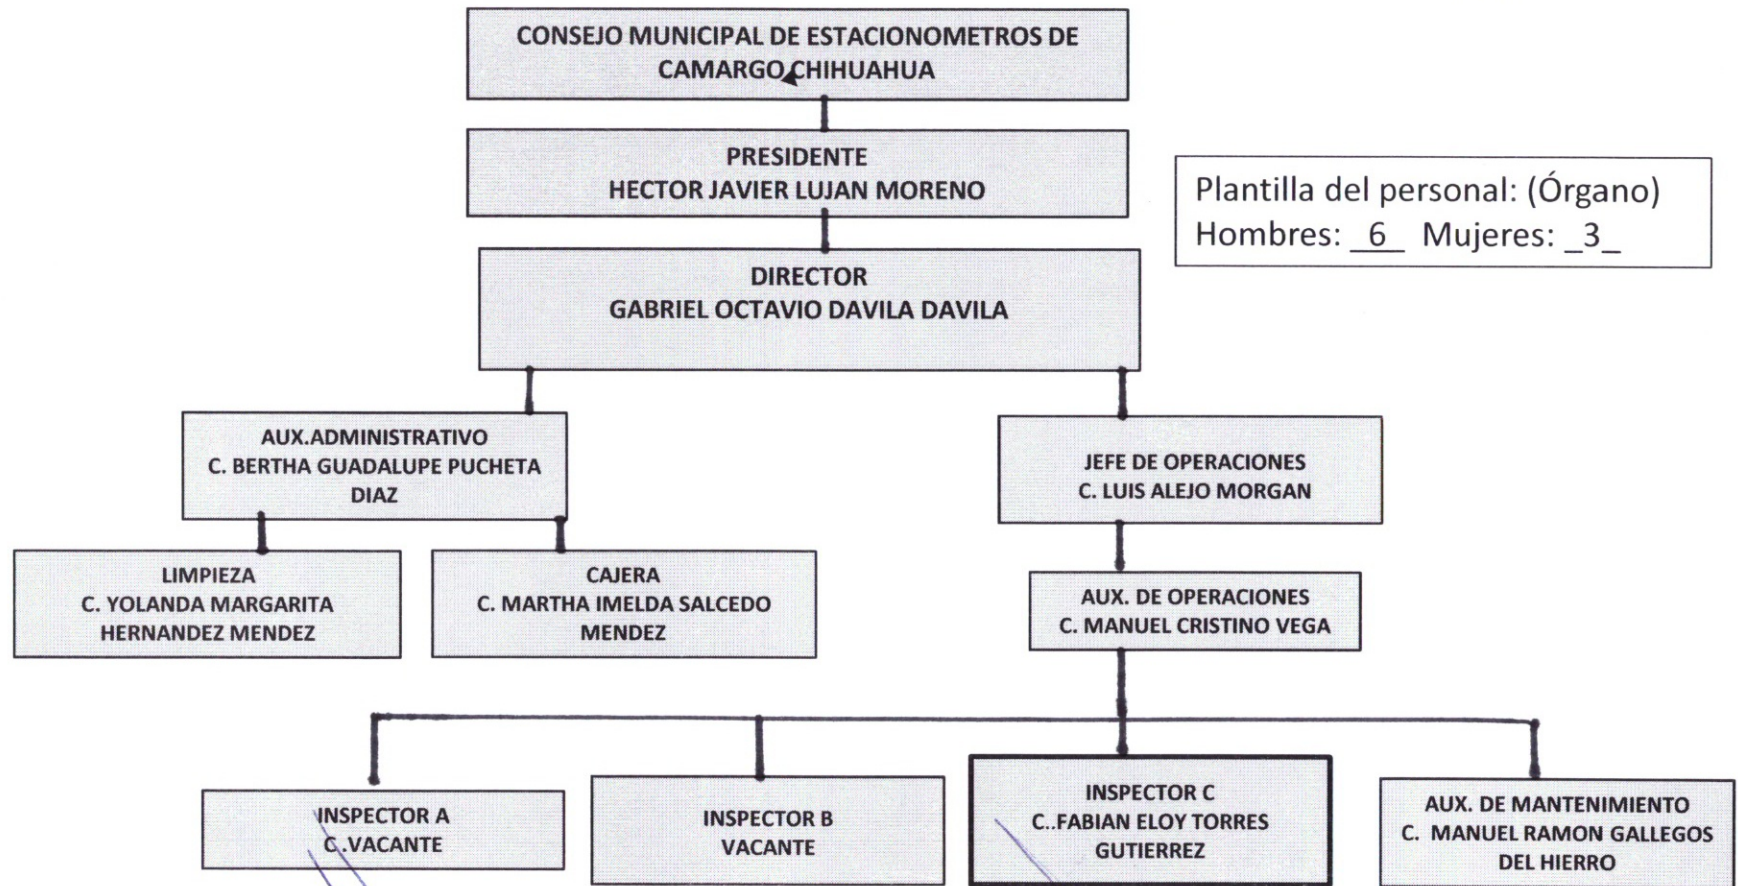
CONSEJO MUNICIPAL DE ESTACIONOMETROS DE CAMARGO CHIHUAHUA

PRESIDENTE
HECTOR JAVIER LUJAN MORENO

Plantilla del personal: (Órgano)
Hombres: _6_ Mujeres: _3_

DIRECTOR
GABRIEL OCTAVIO DAVILA DAVILA

AUX.ADMINISTRATIVO
C. BERTHA GUADALUPE PUCHETA DIAZ

JEFE DE OPERACIONES
C. LUIS ALEJO MORGAN

LIMPIEZA
C. YOLANDA MARGARITA HERNANDEZ MENDEZ

CAJERA
C. MARTHA IMELDA SALCEDO MENDEZ

AUX. DE OPERACIONES
C. MANUEL CRISTINO VEGA

INSPECTOR A
C.VACANTE

INSPECTOR B
VACANTE

INSPECTOR C
C..FABIAN ELOY TORRES GUTIERREZ

AUX. DE MANTENIMIENTO
C. MANUEL RAMON GALLEGOS DEL HIERRO